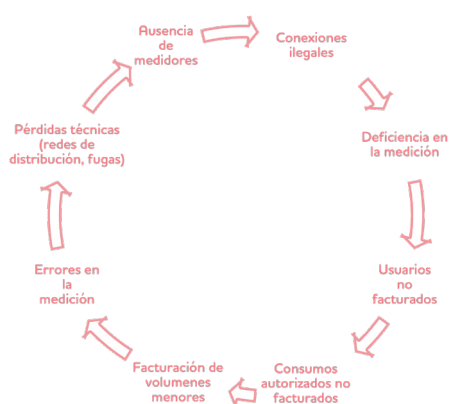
Ausencia de medidores

Conexiones ilegales

Deficiencia en la medición

Usuarios no facturados

Consumos autorizados no facturados

Facturación de volumenes menores

Errores en la medición

Pérdidas técnicas (redes de distribución, fugas)